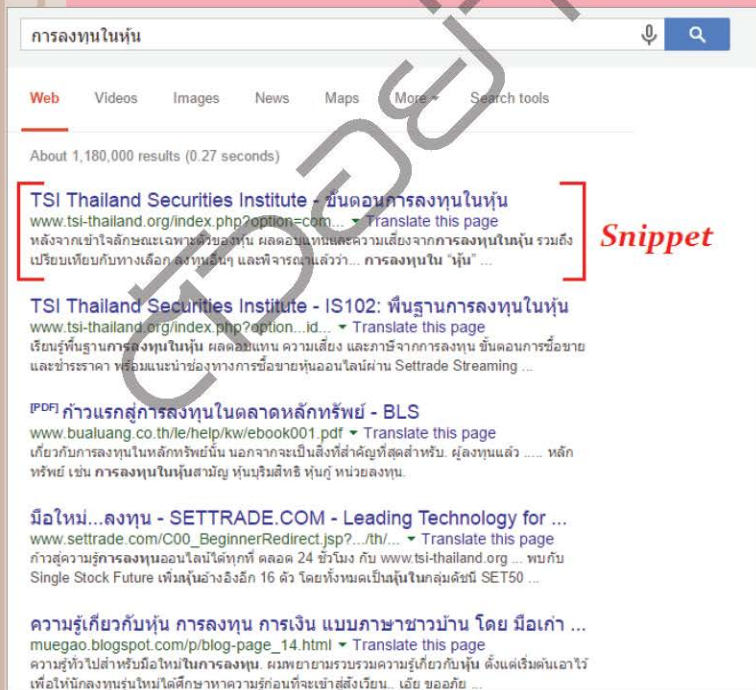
การลงทุนในหุ้น

Web Videos Images News Maps More Search tools

About 1,180,000 results (0.27 seconds)

TSI Thailand Securities Institute - ขั้นตอนการลงทุนในหุ้น
www.tsi-thailand.org/index.php?option=com... ▾ Translate this page
หลังจากเข้าใจลักษณะเฉพาะตัวของหุ้น ผลตอบแทนและความเสี่ยงจากการลงทุนในหุ้น รวมถึงเปรียบเทียบกับทางเลือก ลงทุนอื่นๆ และพิจารณาแล้วว่า... การลงทุนใน "หุ้น" ...

Snippet

TSI Thailand Securities Institute - IS102: พื้นฐานการลงทุนในหุ้น
www.tsi-thailand.org/index.php?option...id... ▾ Translate this page
เรียนรู้พื้นฐานการลงทุนในหุ้น ผลตอบแทน ความเสี่ยง และภาษีจากการลงทุน ขั้นตอนการซื้อขายและชำระราคา พร้อมแนะนำช่องทางการซื้อขายหุ้นออนไลน์ผ่าน Settrade Streaming ...

[PDF] ก้าวแรกสู่การลงทุนในตลาดหลักทรัพย์ - BLS
www.bualuang.co.th/le/help/kw/ebook001.pdf ▾ Translate this page
เกี่ยวกับการลงทุนในหลักทรัพย์นั้น นอกจากจะเป็นสิ่งที่สำคัญที่สุดสำหรับ. ผู้ลงทุนแล้ว ..... หลักทรัพย์ เช่น การลงทุนในหุ้นสามัญ หุ้นบุริมสิทธิ หุ้นกู้ หน่วยลงทุน.

มือใหม่...ลงทุน - SETTRADE.COM - Leading Technology for ...
www.settrade.com/C00_BeginnerRedirect.jsp?.../th/... ▾ Translate this page
ก้าวสู่ความรู้การลงทุนออนไลน์ได้ทุกที่ ตลอด 24 ชั่วโมง กับ www.tsi-thailand.org ... พบกับ Single Stock Future เพิ่มหุ้นอ้างอิงอีก 16 ตัว โดยทั้งหมดเป็นหุ้นในกลุ่มดัชนี SET50 ...

ความรู้เกี่ยวกับหุ้น การลงทุน การเงิน แบบภาษาชาวบ้าน โดย มือเก๋า ...
muegao.blogspot.com/p/blog-page_14.html ▾ Translate this page
ความรู้ทั่วไปสำหรับมือใหม่ในการลงทุน. ผมพยายามรวบรวมความรู้เกี่ยวกับหุ้น ตั้งแต่เริ่มต้นเอาไว้เพื่อให้นักลงทุนรุ่นใหม่ได้ศึกษาหาความรู้ก่อนที่จะเข้าสู่สังเวียน... เอ้ย ขออภัย ...

ตัวอย่าง